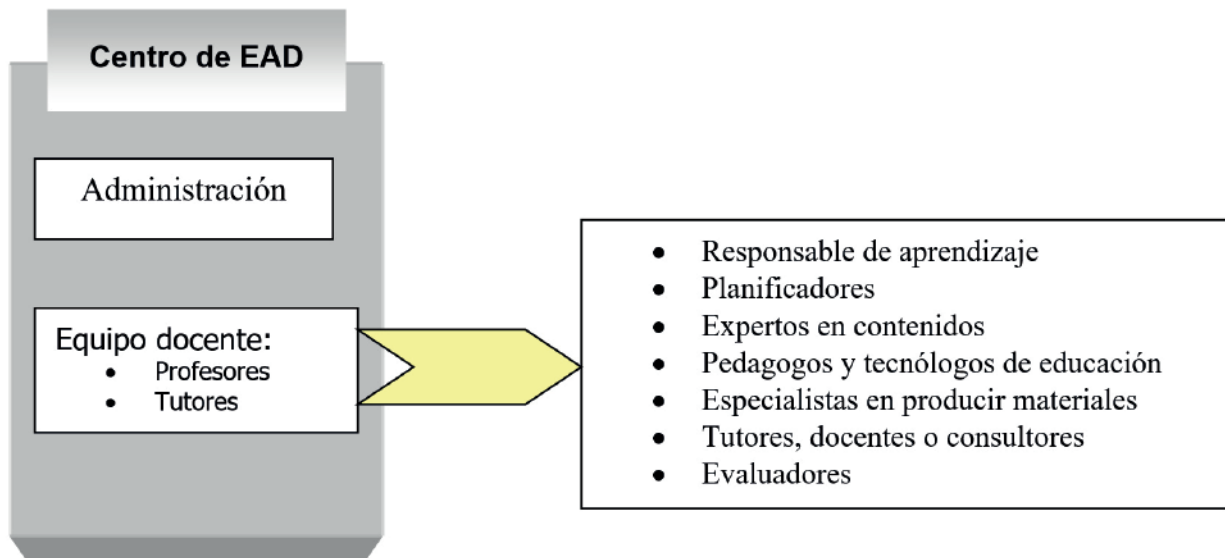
Centro de EAD

Administración

Equipo docente:
- Profesores
- Tutores

- Responsable de aprendizaje
- Planificadores
- Expertos en contenidos
- Pedagogos y tecnólogos de educación
- Especialistas en producir materiales
- Tutores, docentes o consultores
- Evaluadores